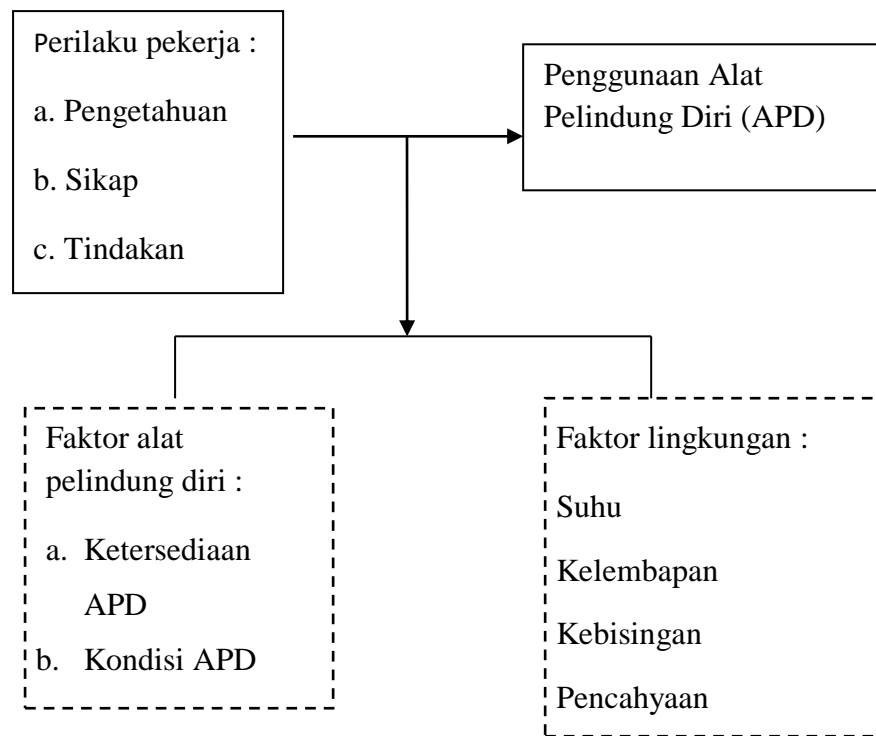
Perilaku pekerja :

a. Pengetahuan

b. Sikap

c. Tindakan

Penggunaan Alat Pelindung Diri (APD)

Faktor alat pelindung diri :

a. Ketersediaan APD

b. Kondisi APD

Faktor lingkungan :

Suhu

Kelembapan

Kebisingan

Pencahyaan